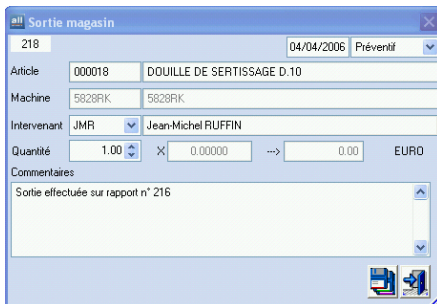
Sortie magasin
218
04/04/2006 Préventif
Article 000018 DOUILLE DE SERTISSAGE D.10
Machine 5828RK 5828RK
Intervenant JMR Jean-Michel RUFFIN
Quantité 1.00 X 0.00000 --> 0.00 EURO
Commentaires
Sortie effectuée sur rapport n° 216